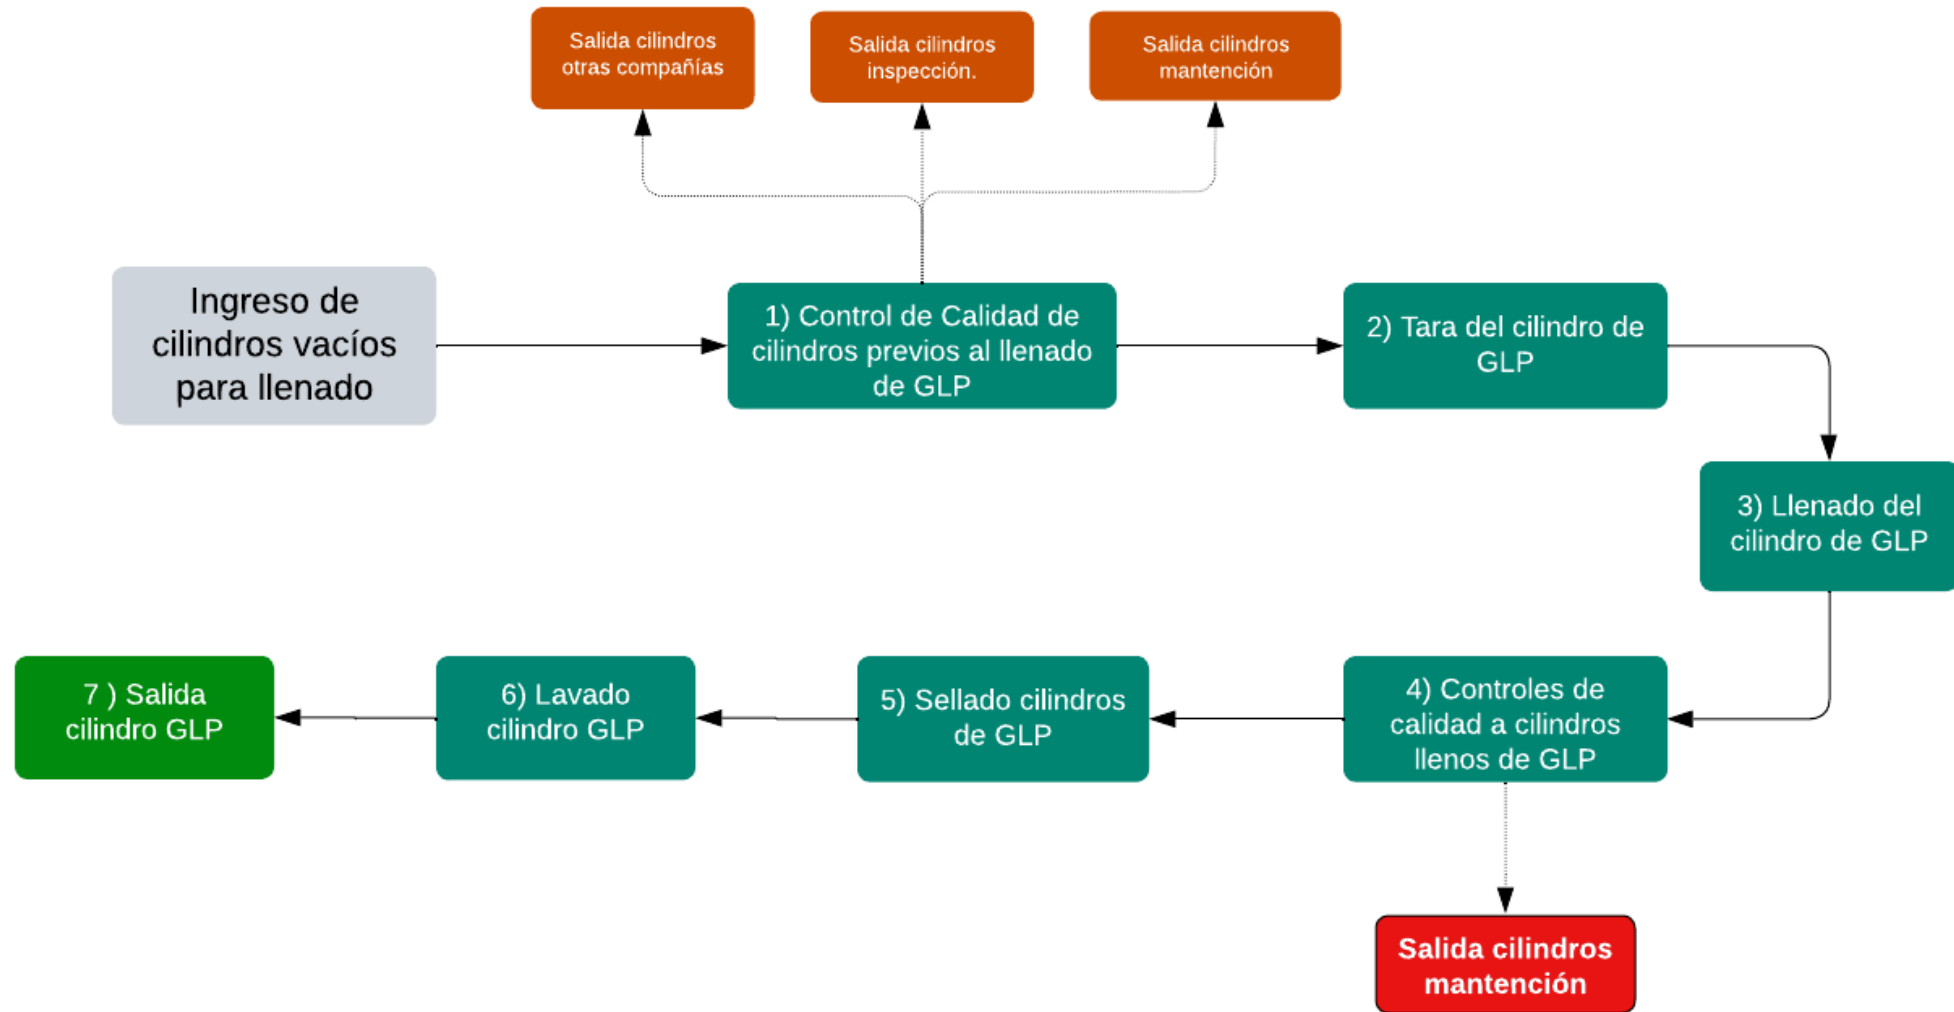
Salida cilindros otras compañías

Salida cilindros inspección.

Salida cilindros mantención

Ingreso de cilindros vacíos para llenado

1) Control de Calidad de cilindros previos al llenado de GLP

2) Tara del cilindro de GLP

3) Llenado del cilindro de GLP

4) Controles de calidad a cilindros llenos de GLP

5) Sellado cilindros de GLP

6) Lavado cilindro GLP

7 ) Salida cilindro GLP

Salida cilindros mantención